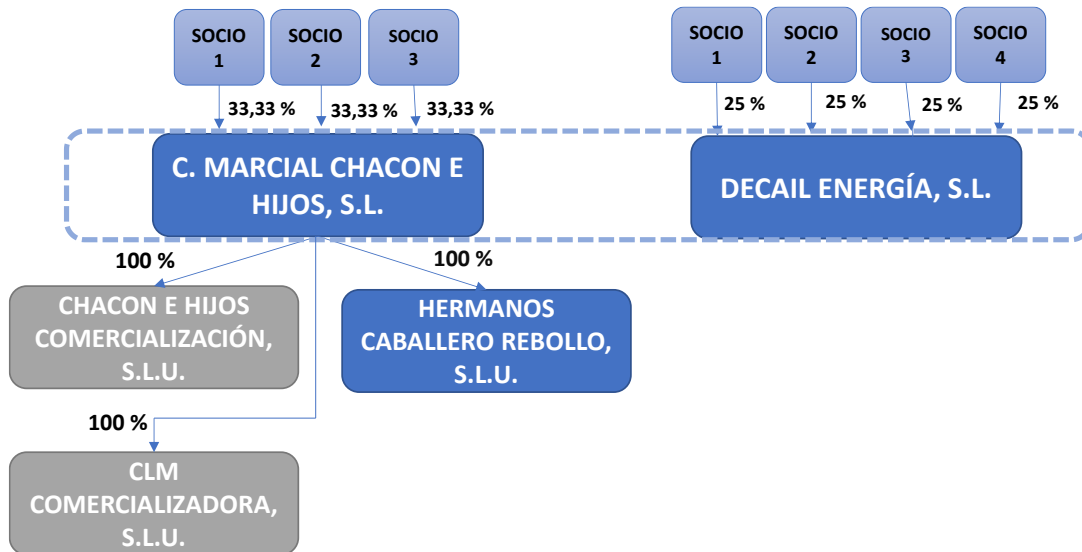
SOCIO 1
SOCIO 2
SOCIO 3
33,33 %
33,33 %
33,33 %
C. MARCIAL CHACON E HIJOS, S.L.

SOCIO 1
SOCIO 2
SOCIO 3
SOCIO 4
25 %
25 %
25 %
25 %
DECAIL ENERGÍA, S.L.

100 %
CHACON E HIJOS COMERCIALIZACIÓN, S.L.U.
100 %
HERMANOS CABALLERO REBOLLO, S.L.U.
100 %
CLM COMERCIALIZADORA, S.L.U.